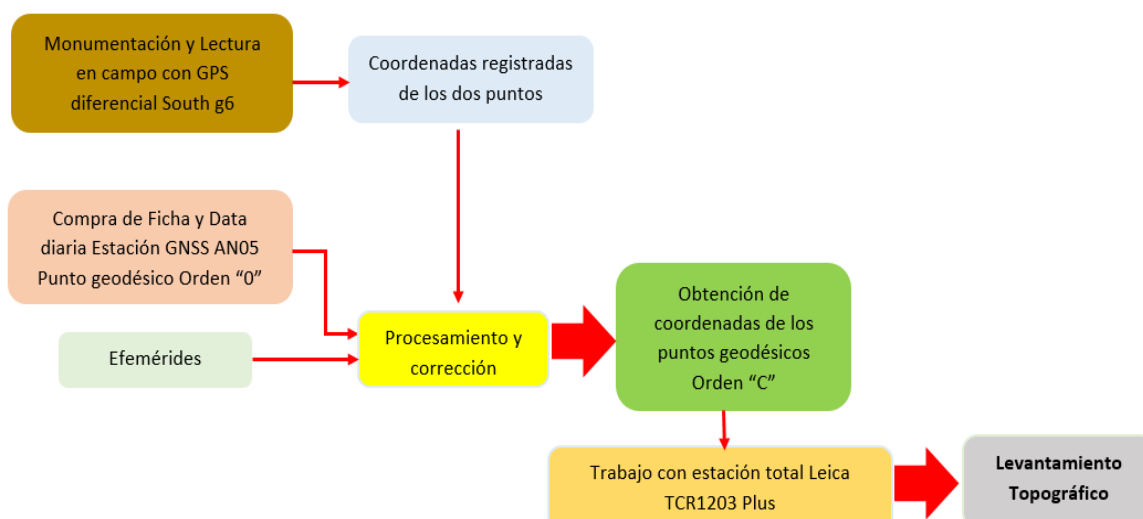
Monumentación y Lectura en campo con GPS diferencial South g6

Coordenadas registradas de los dos puntos

Compra de Ficha y Data diaria Estación GNSS AN05 Punto geodésico Orden “0”

Efemérides

Procesamiento y corrección

Obtención de coordenadas de los puntos geodésicos Orden “C”

Trabajo con estación total Leica TCR1203 Plus

Levantamiento Topográfico